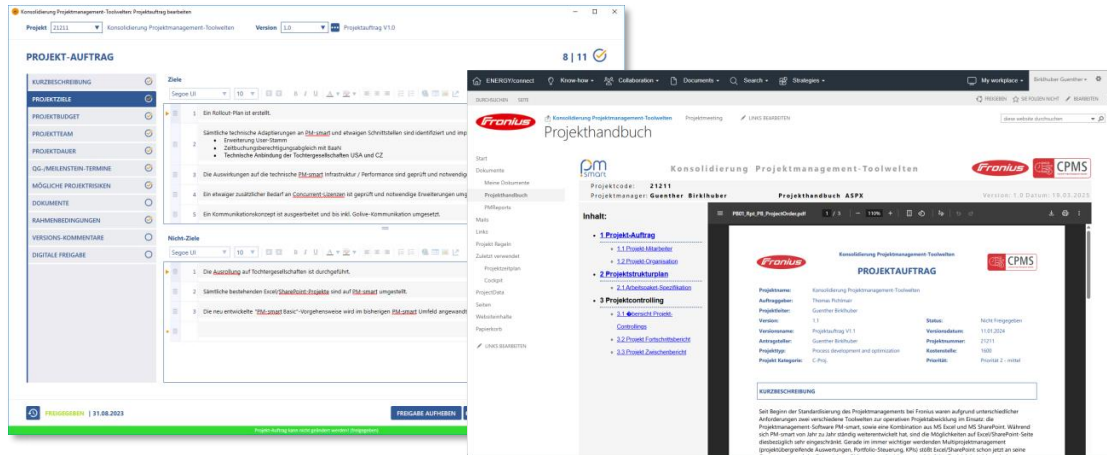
Konsolidierung Projektmanagement-Toolwelten: Projektauftrag bearbeiten

Projekt 21211 Konsolidierung Projektmanagement-Toolwelten Version 1.0 Projektauftrag V1.0

PROJEKT-AUFTRAG

8 | 11

KURZBESCHREIBUNG
PROJEKTZIELE
PROJEKTBUDGET
PROJEKTTEAM
PROJEKTDAUER
QG-/MEILENSTEIN-TERMINE
MÖGLICHE PROJEKTRISIKEN
DOKUMENTE
RAHMENBEDINGUNGEN
VERSIONS-KOMMENTARE
DIGITALE FREIGABE

Ziele

Segoe UI 10

1 Ein Rollout-Plan ist erstellt.

2 Sämtliche technische Adaptierungen an PM-smart und etwaigen Schnittstellen sind identifiziert und imp
• Erweiterung User-Stamm
• Zeitbuchungsberechtigungsabgleich mit Baahi
• Technische Anbindung der Tochtergesellschaften USA und CZ

3 Die Auswirkungen auf die technische PM-smart Infrastruktur / Performance sind geprüft und notwendig

4 Ein etwaiger zusätzlicher Bedarf an Concurrent-Lizenzen ist geprüft und notwendige Erweiterungen umg

5 Ein Kommunikationskonzept ist ausgearbeitet und bis inkl. Golive-Kommunikation umgesetzt.

Nicht-Ziele

Segoe UI 10

1 Die Ausrollung auf Tochtergesellschaften ist durchgeführt.

2 Sämtliche bestehenden Excel/SharePoint-Projekte sind auf PM-smart umgestellt.

3 Die neu entwickelte "PM-smart Basic"-Vorgehensweise wird im bisherigen PM-smart Umfeld angewandt

FREIGEGEBEN | 31.08.2023

FREIGABE AUFHEBEN

Projekt-Auftrag kann nicht geändert werden! (freigegeben)

ENERGY/connect Know-how Collaboration Documents Search Strategies My workplace Birkhuber Guenther

DURCHSUCHEN SEITE

TEILEN SIE FOLGEN NICHT BEARBEITEN

Fronius Konsolidierung Projektmanagement Toolwelten Projektmeeting LINKS BEARBEITEN
Projekthandbuch

diese website durchsuchen

Start
Dokumente
Meine Dokumente
Projekthandbuch
PMReports
Mails
Links
Project Regeln
Zuletzt verwendet
Projektzeitplan
Cockpit
ProjectData
Seiten
Websiteinhalte
Papierkorb
LINKS BEARBEITEN

pm smart Konsolidierung Projektmanagement-Toolwelten Fronius CPMS
Projektcode: 21211
Projektmanager: Guenther Birklhuber Projekthandbuch ASPX Version: 1.0 Datum: 19.03.2025

Inhalt:
• 1 Projekt-Auftrag
◦ 1.1 Projekt Mitarbeiter
◦ 1.2 Projekt Organisation
• 2 Projektstrukturplan
◦ 2.1 Arbeitspaket-Spezifikation
• 3 Projektcontrolling
◦ 3.1 Übersicht Projekt-Controllings
◦ 3.2 Projekt Fortschrittsbericht
◦ 3.3 Projekt Zwischenbericht

PM01_Rpt_PR_ProjectOrder.pdf 1 / 3 110%

Fronius Konsolidierung Projektmanagement-Toolwelten CPMS
PROJEKTAUFTRAG

| Projektname: | Konsolidierung Projektmanagement-Toolwelten | | |
|---|---|---|---|
| Auftraggeber: | Thomas Pichlmair | | |
| Projektleiter: | Guenther Birklhuber | | |
| Version: | 1.1 | Status: | Nicht Freigegeben |
| Versionsname: | Projektauftrag V1.1 | Versionsdatum: | 11.01.2024 |
| Antragsteller: | Guenther Birklhuber | Projektnummer: | 21211 |
| Projekttyp: | Process development and optimization | Kostenstelle: | 1600 |
| Projekt Kategorie: | C-Proj | Priorität: | Priorität 2 - initial |

KURZBESCHREIBUNG

Seit Beginn der Standardisierung des Projektmanagements bei Fronius waren aufgrund unterschiedlicher Anforderungen zwei verschiedene Toolwelten zur operativen Projektabwicklung im Einsatz: die Projektmanagement-Software PM-smart, sowie eine Kombination aus MS Excel und MS SharePoint. Während sich PM-smart von Jahr zu Jahr ständig weiterentwickelt hat, sind die Möglichkeiten auf Excel/SharePoint-Seite diesbezüglich sehr eingeschränkt. Gerade im immer wichtiger werdenden Multiprojektmanagement (projektübergreifende Auswertungen, Portfolio-Steuerung, KPIs) stößt Excel/SharePoint schon jetzt an seine